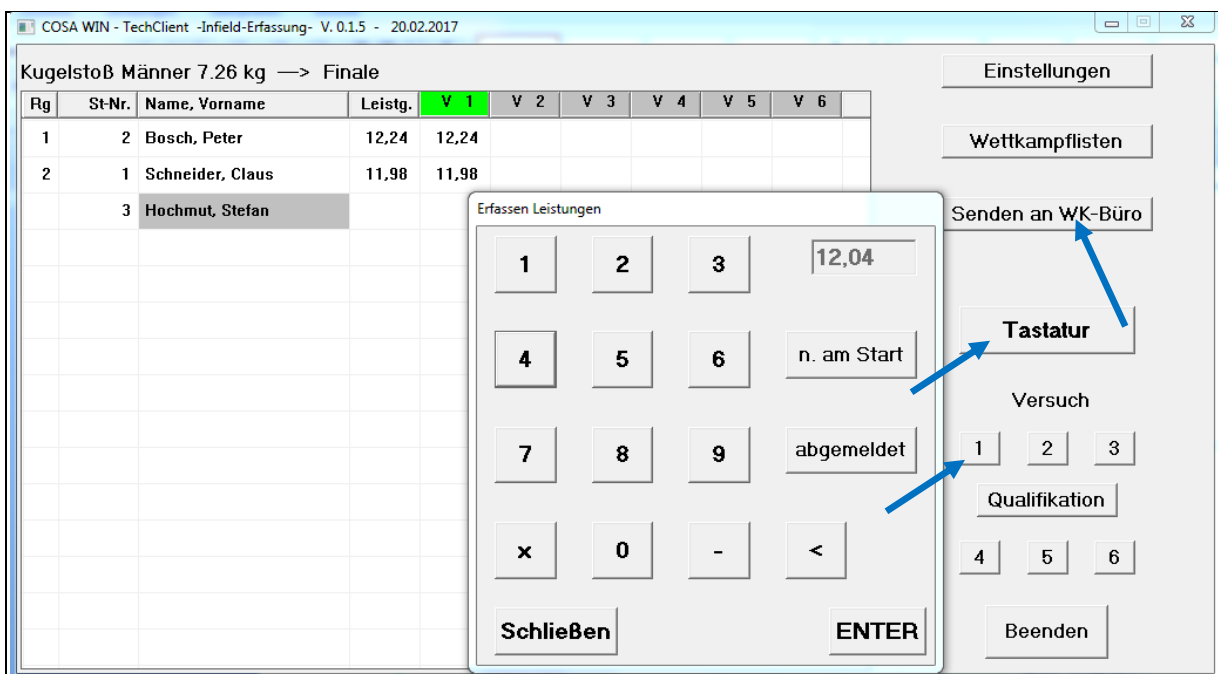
COSA WIN - TechClient -Infield-Erfassung- V. 0.1.5 - 20.02.2017

Kugelstoß Männer 7.26 kg —> Finale

| Rg | St-Nr. | Name, Vorname | Leistg. | V 1 | V 2 | V 3 | V 4 | V 5 | V 6 |
|---|---|---|---|---|---|---|---|---|---|
| 1 | 2 | Bosch, Peter | 12,24 | 12,24 | | | | | |
| 2 | 1 | Schneider, Claus | 11,98 | 11,98 | | | | | |
| | 3 | Hochmut, Stefan | | | | | | | |

Erfassen Leistungen

1 2 3 12,04

4 5 6 n. am Start

7 8 9 abgemeldet

x 0 - <

Schließen ENTER

Einstellungen

Wettkampflisten

Senden an WK-Büro

Tastatur

Versuch

1 2 3

Qualifikation

4 5 6

Beenden